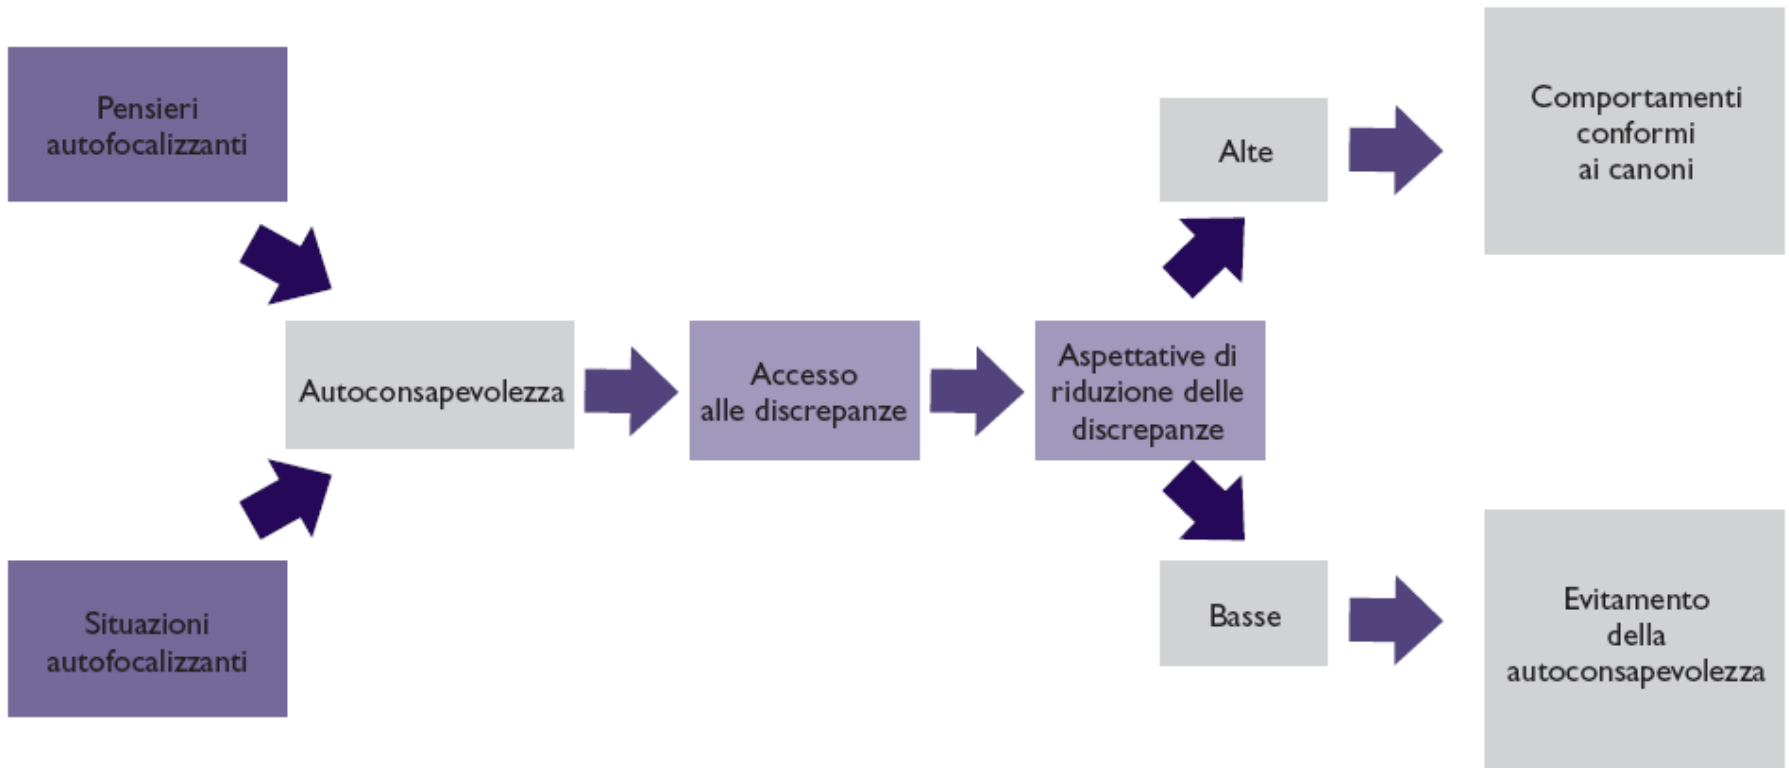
Pensieri autofocalizzanti

Situazioni autofocalizzanti

Autoconsapevolezza

Accesso alle discrepanze

Aspettative di riduzione delle discrepanze

Alte

Basse

Comportamenti conformi ai canoni

Evitamento della autoconsapevolezza